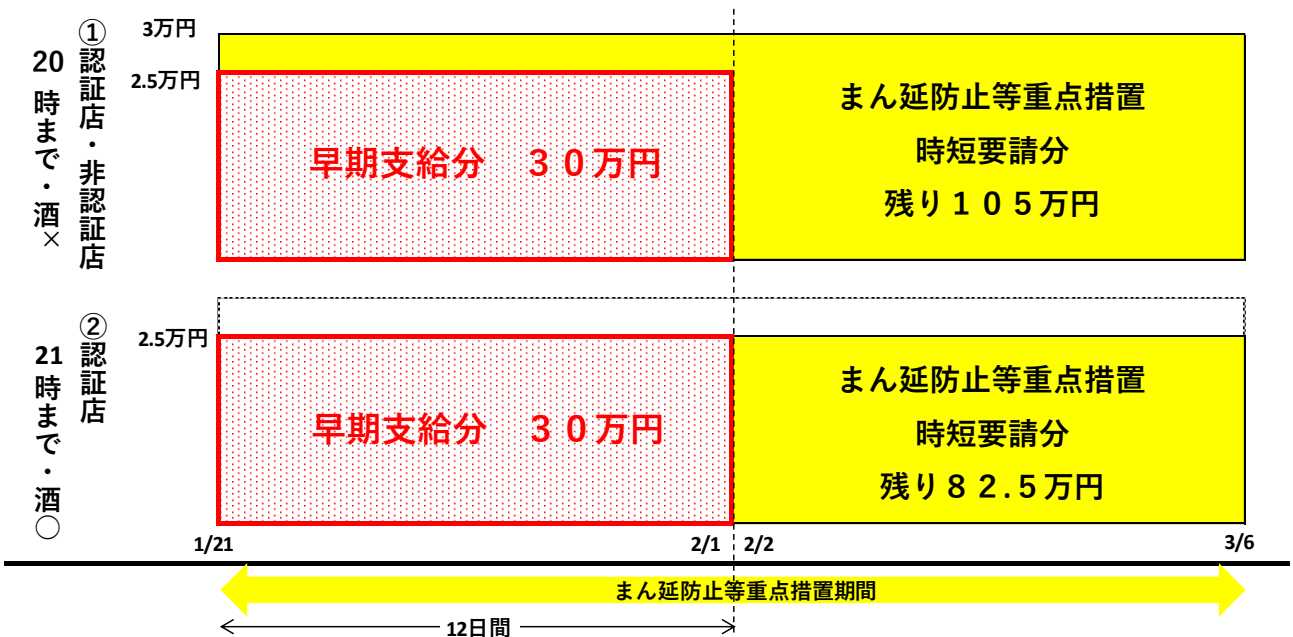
①認証店・非認証店

20時まで・酒×

3万円

2.5万円

早期支給分　３０万円

まん延防止等重点措置
時短要請分
残り１０５万円

②認証店

21時まで・酒○

2.5万円

早期支給分　３０万円

まん延防止等重点措置
時短要請分
残り８２.５万円

1/21　2/1　2/2　3/6

まん延防止等重点措置期間

12日間